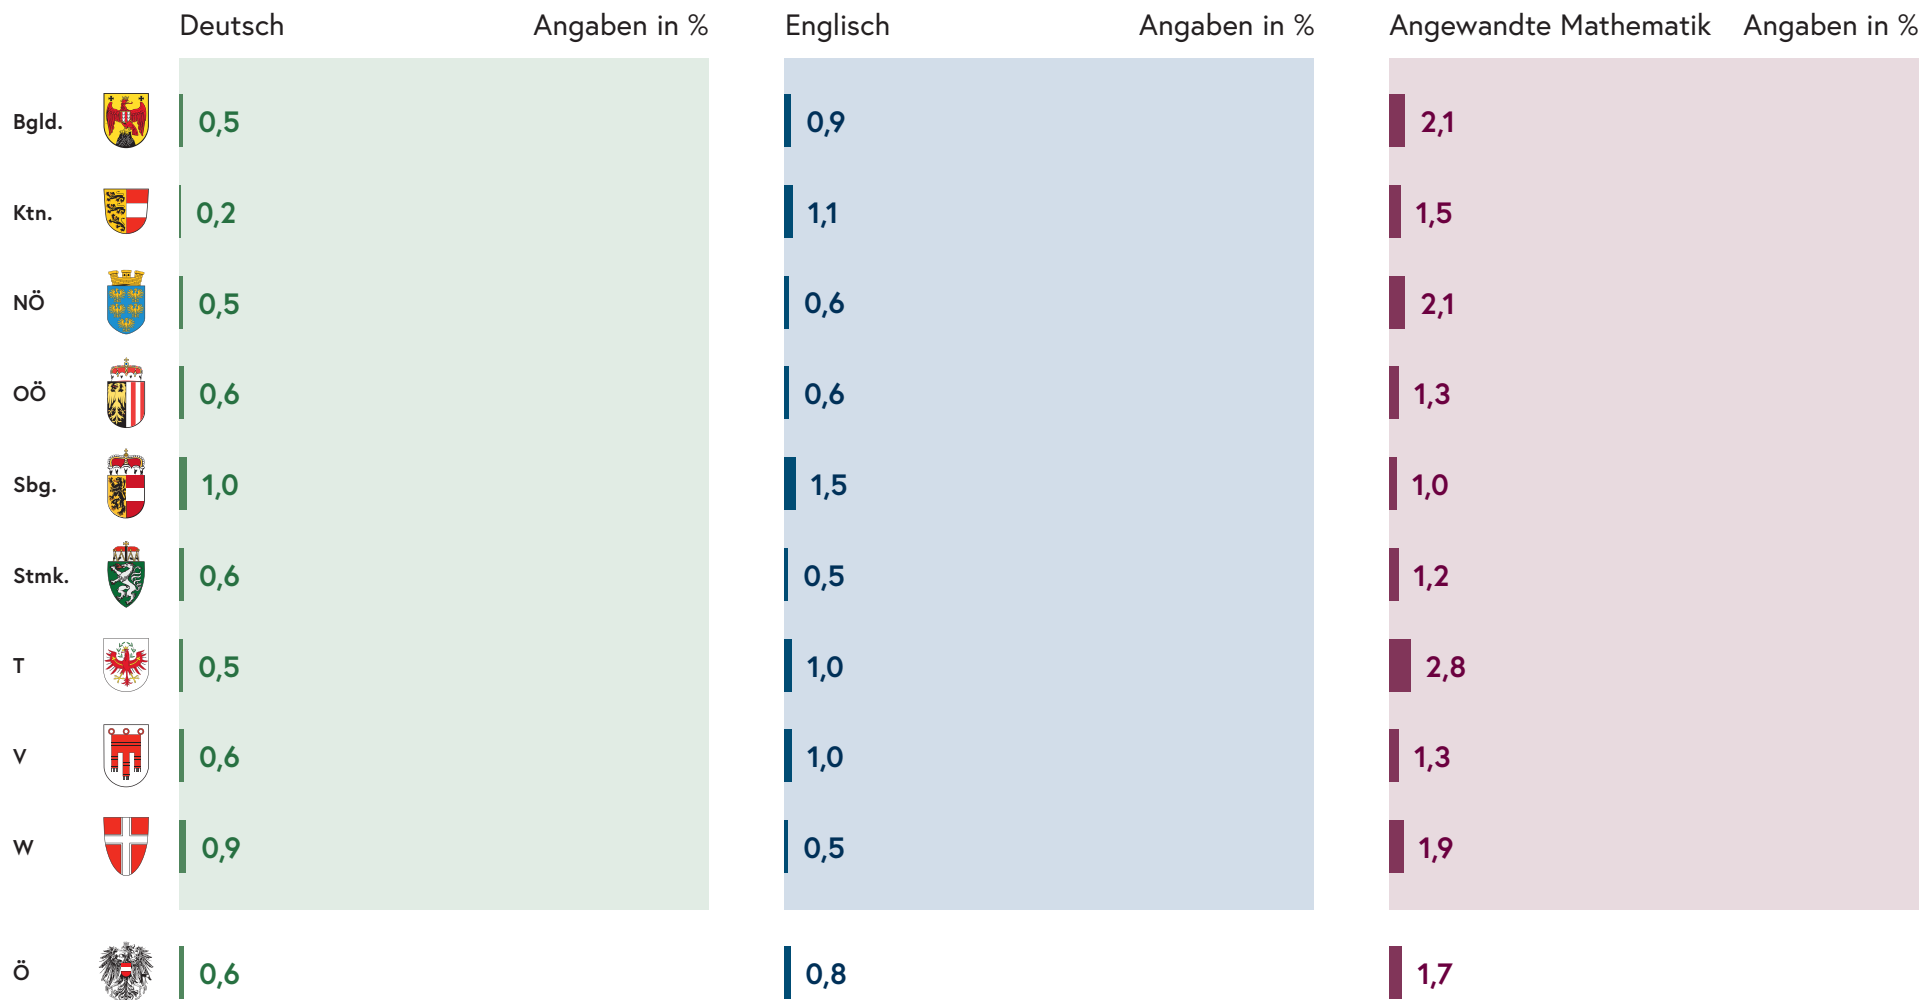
| | Deutsch Angaben in % | Englisch Angaben in % | Angewandte Mathematik Angaben in % |
|---|---|---|---|
| Bgld. | 0,5 | 0,9 | 2,1 |
| Ktn. | 0,2 | 1,1 | 1,5 |
| NÖ | 0,5 | 0,6 | 2,1 |
| OÖ | 0,6 | 0,6 | 1,3 |
| Sbg. | 1,0 | 1,5 | 1,0 |
| Stmk. | 0,6 | 0,5 | 1,2 |
| T | 0,5 | 1,0 | 2,8 |
| V | 0,6 | 1,0 | 1,3 |
| W | 0,9 | 0,5 | 1,9 |
| Ö | 0,6 | 0,8 | 1,7 |